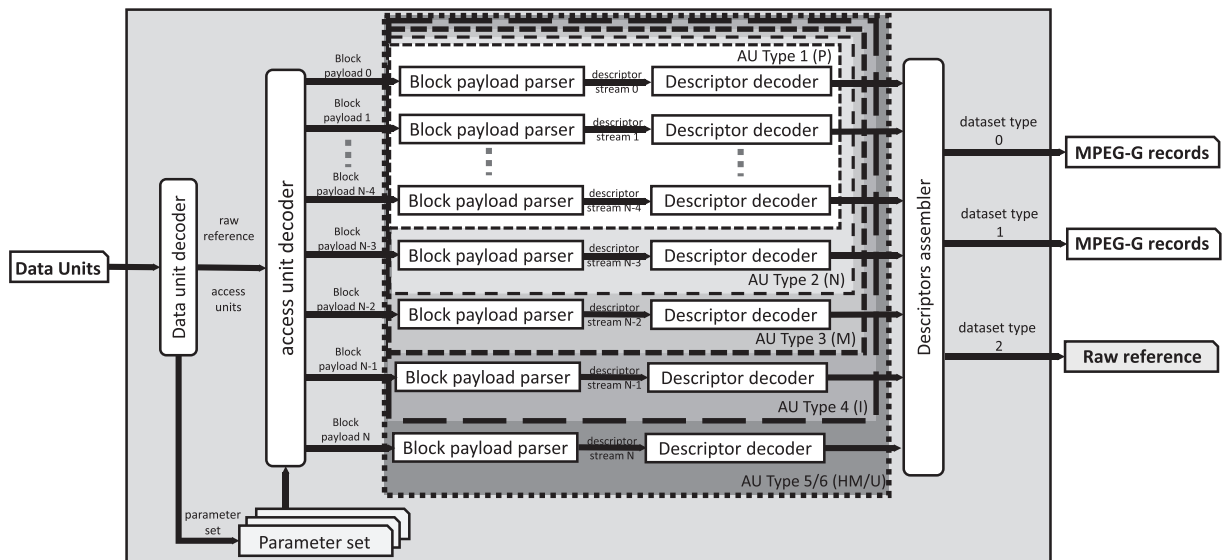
Data Units

Data unit decoder

raw reference

access units

parameter set

Parameter set

access unit decoder

Block payload 0

Block payload 1

Block payload N-4

Block payload N-3

Block payload N-2

Block payload N-1

Block payload N

AU Type 1 (P)

Block payload parser

descriptor stream 0

Descriptor decoder

Block payload parser

descriptor stream 1

Descriptor decoder

Block payload parser

descriptor stream N-4

Descriptor decoder

Block payload parser

descriptor stream N-3

Descriptor decoder

AU Type 2 (N)

Block payload parser

descriptor stream N-2

Descriptor decoder

AU Type 3 (M)

Block payload parser

descriptor stream N-1

Descriptor decoder

AU Type 4 (I)

Block payload parser

descriptor stream N

Descriptor decoder

AU Type 5/6 (HM/U)

Descriptors assembler

dataset type 0

MPEG-G records

dataset type 1

MPEG-G records

dataset type 2

Raw reference